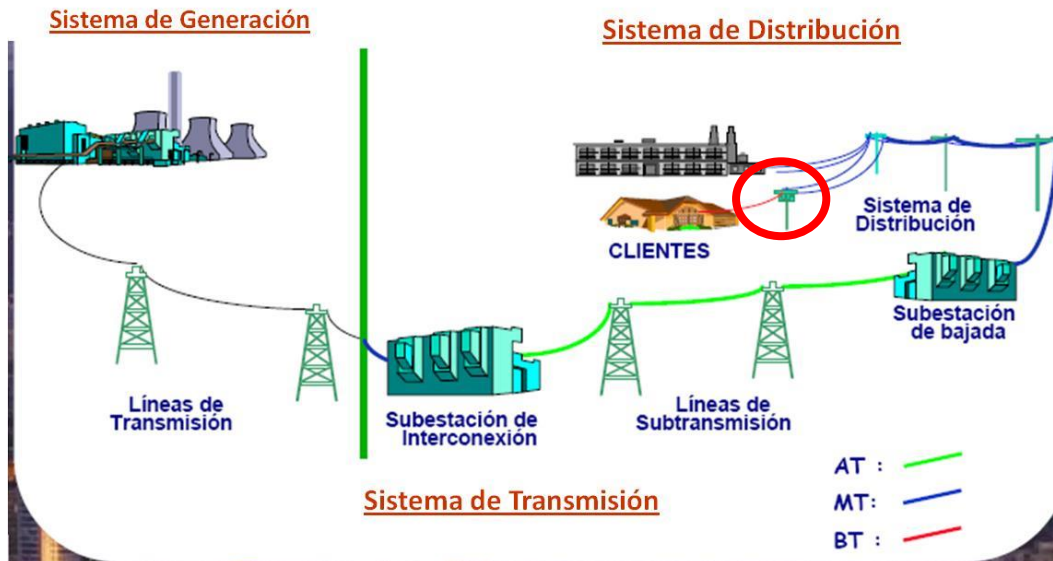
Sistema de Generación

Sistema de Distribución

CLIENTES

Sistema de Distribución

Subestación de bajada

Líneas de Transmisión

Subestación de Interconexión

Líneas de Subtransmisión

AT :

MT:

BT :

Sistema de Transmisión